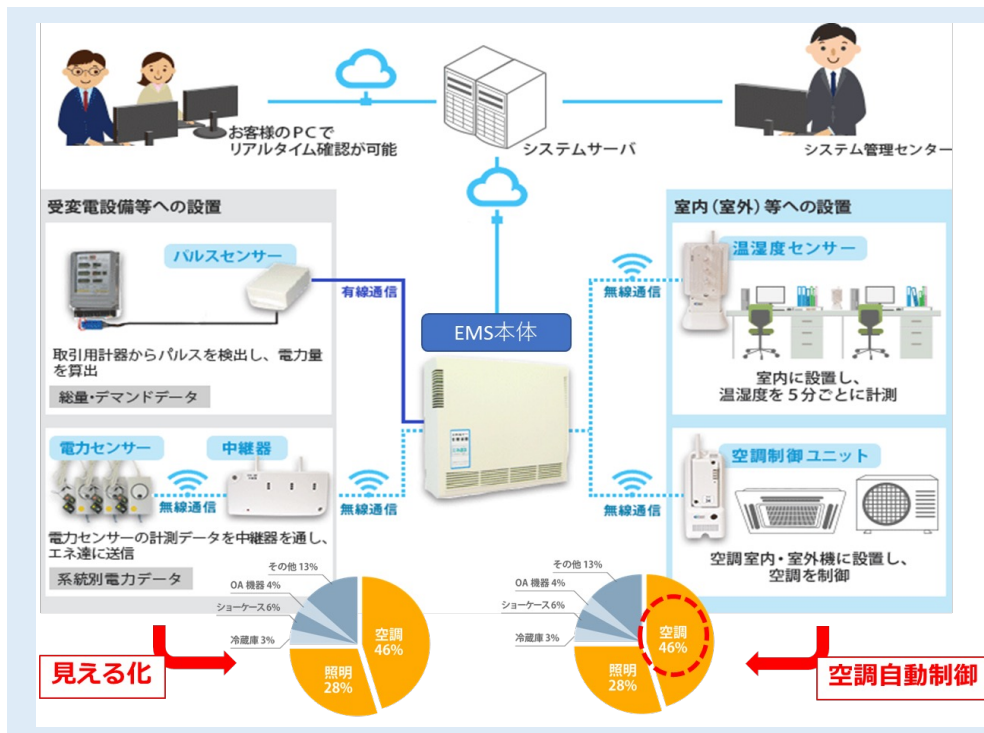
お客様のPCで
リアルタイム確認が可能

システムサーバ

システム管理センター

受変電設備等への設置

パルスセンサー

有線通信

取引用計器からパルスを検出し、電力量を算出

総量・デマンドデータ

電力センサー

中継器

無線通信

無線通信

電力センサーの計測データを中継器を通し、エネ達に送信

系統別電力データ

EMS本体

室内（室外）等への設置

無線通信

温湿度センサー

室内に設置し、
温湿度を５分ごとに計測

無線通信

空調制御 ユニット

空調室内・室外機に設置し、
空調を制御

その他 13%
OA 機器 4%
ショーケース 6%
冷蔵庫 3%
空調 46%
照明 28%

見える化

その他 13%
OA 機器 4%
ショーケース 6%
冷蔵庫 3%
空調 46%
照明 28%

空調自動制御